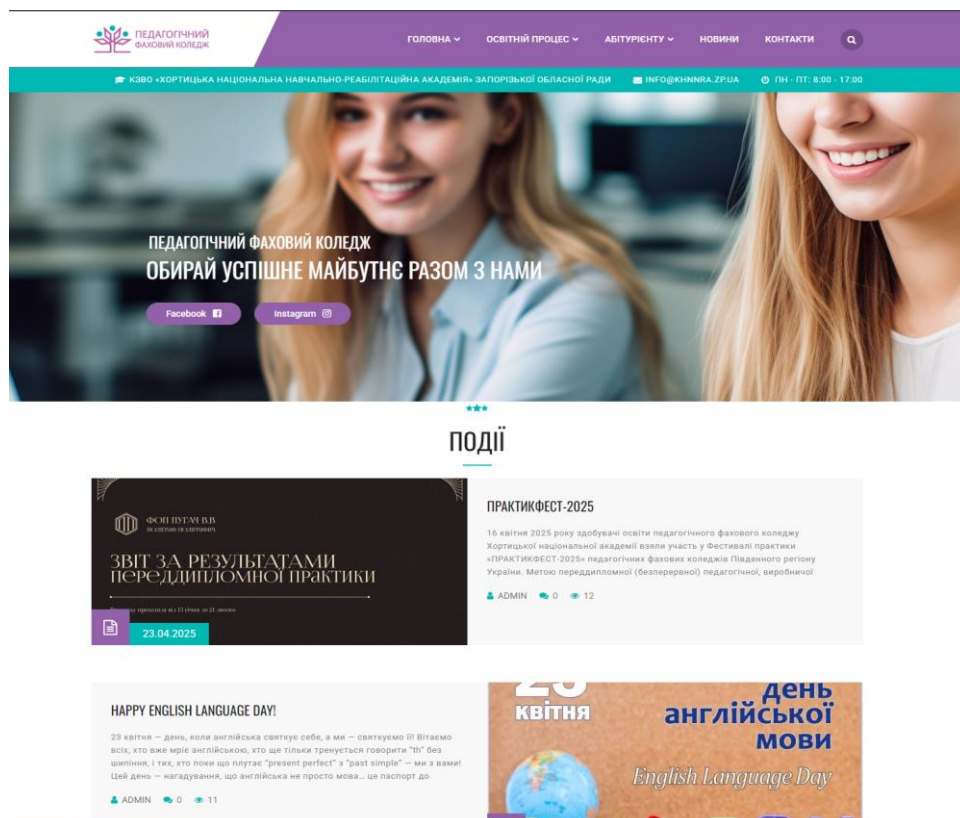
ПЕДАГОГІЧНИЙ ФАХОВИЙ КОЛЕДЖ

ГОЛОВНА ОСВІТНІЙ ПРОЦЕС АБІТУРІЄНТУ НОВИНИ КОНТАКТИ

КЗВО «ХОРТИЦЬКА НАЦІОНАЛЬНА НАВЧАЛЬНО-РЕАБІЛІТАЦІЙНА АКАДЕМІЯ» ЗАПОРІЗЬКОЇ ОБЛАСНОЇ РАДИ INFO@KHNNRA.ZP.UA ПН - ПТ: 8:00 - 17:00

ПЕДАГОГІЧНИЙ ФАХОВИЙ КОЛЕДЖ
ОБИРАЙ УСПІШНЕ МАЙБУТНЄ РАЗОМ З НАМИ

Facebook Instagram

ПОДІЇ

ФОП ПУГАЧ В.В
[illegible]
ЗВІТ ЗА РЕЗУЛЬТАТАМИ ПЕРЕДДИПЛОМНОЇ ПРАКТИКИ
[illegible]
23.04.2025

ПРАКТИКФЕСТ-2025

16 квітня 2025 року здобувачі освіти педагогічного фахового коледжу Хортицької національної академії взяли участь у Фестивалі практики «ПРАКТИКФЕСТ-2025» педагогічних фахових коледжів Південного регіону України. Метою переддипломної (безперервної) педагогічної, виробничої

ADMIN 0 12

HAPPY ENGLISH LANGUAGE DAY!

23 квітня — день, коли англійська святкує себе, а ми — святкуємо її! Вітаємо всіх, хто вже мріє англійською, хто ще тільки тренується говорити "th" без шипіння, і тих, хто поки що плутає "present perfect" з "past simple" — ми з вами! Цей день — нагадування, що англійська не просто мова… це паспорт до

ADMIN 0 11

23 квітня
день англійської мови
English Language Day